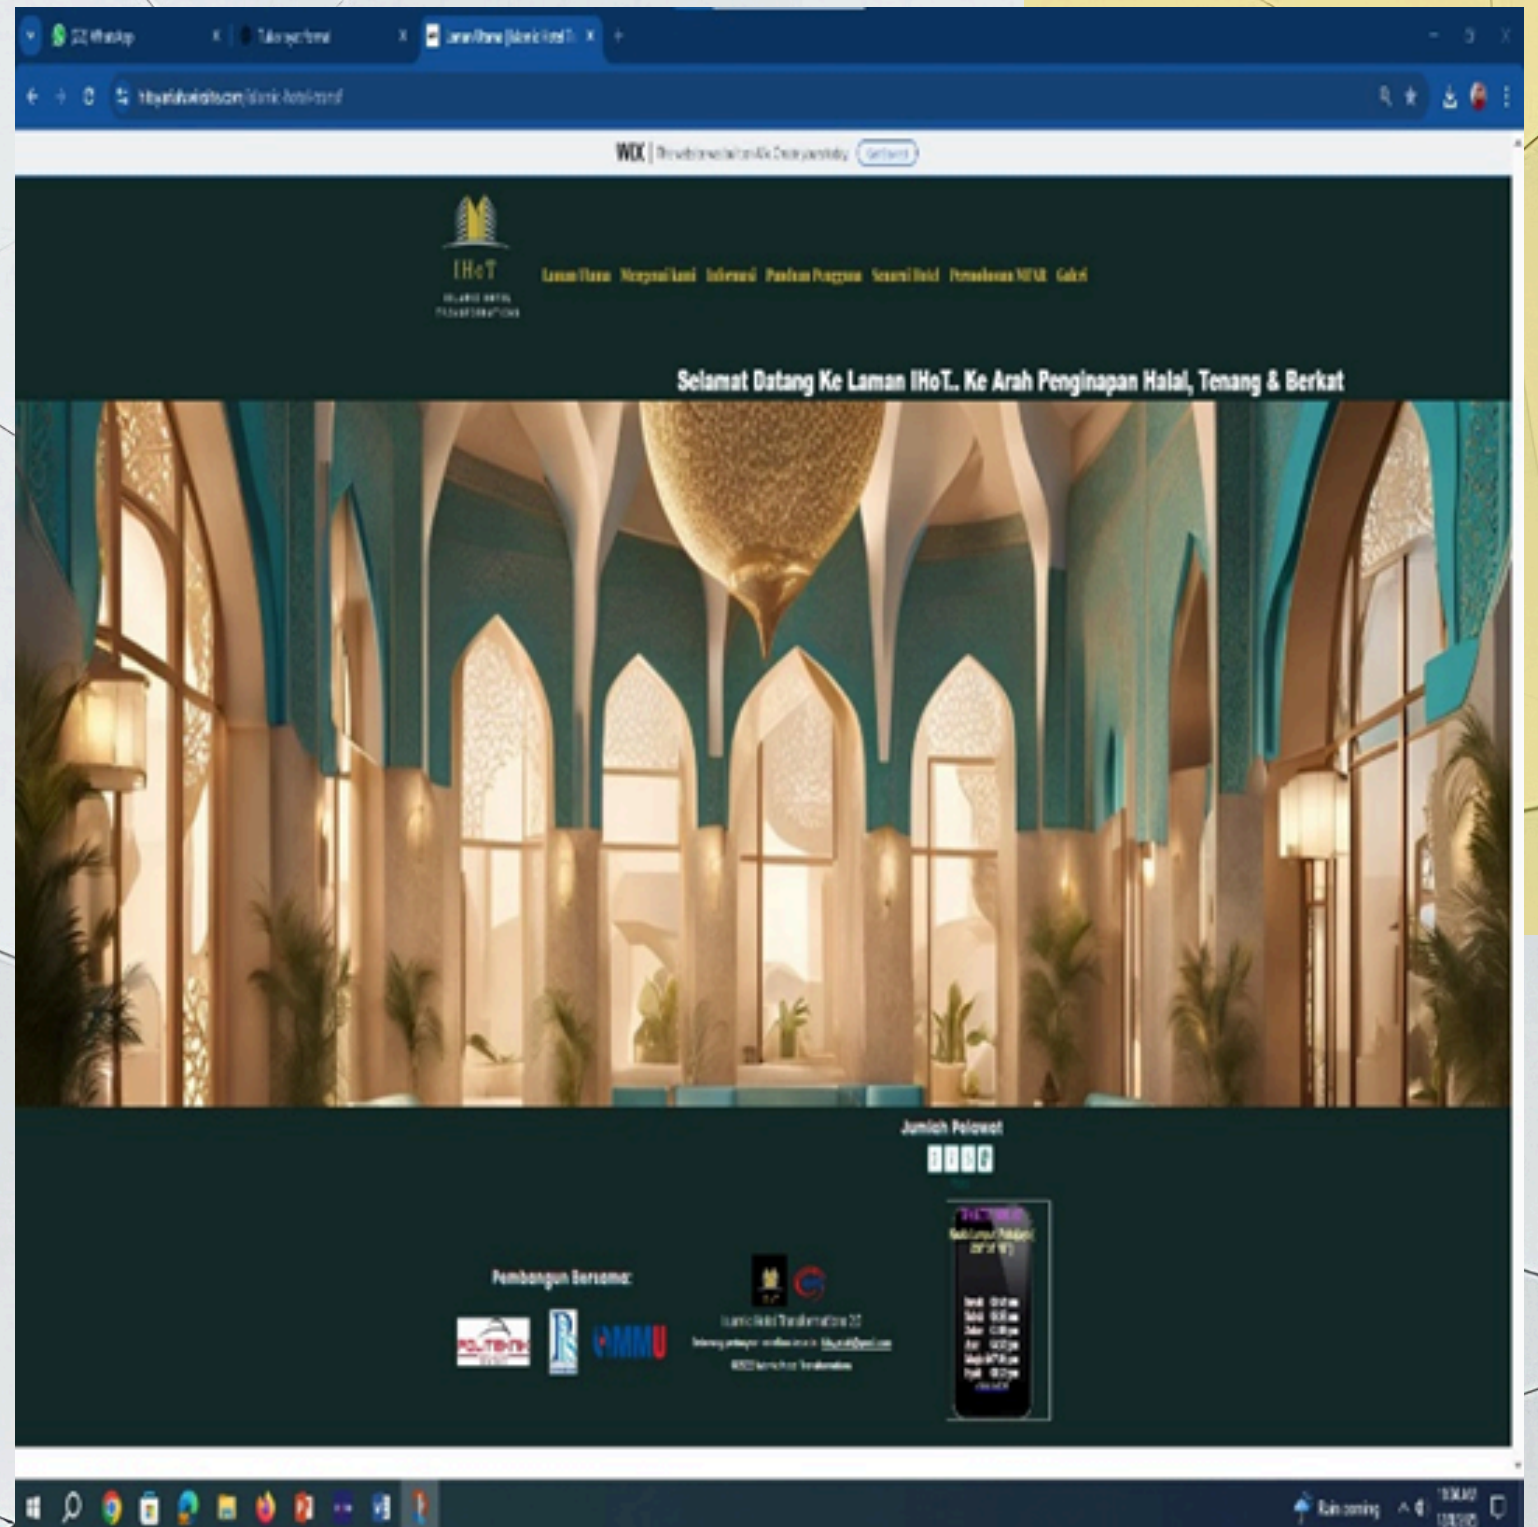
(22) WhatsApp | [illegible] | Laman Utama | Islamic Hotel T

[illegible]

WIX | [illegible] Get Started

IHoT
ISLAMIC HOTEL TRANSFORMATIONS

Laman Utama Mengenali kami Informasi Panduan Pengguna Senarai Hotel Permohonan MFAR Galeri

Selamat Datang Ke Laman IHoT.. Ke Arah Penginapan Halal, Tenang & Berkat

Jumlah Pelawat

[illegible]

Pembangun Bersama:

POLITEKNIK

MMU

Islamic Hotel Transformations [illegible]

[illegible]

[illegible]

Rain coming